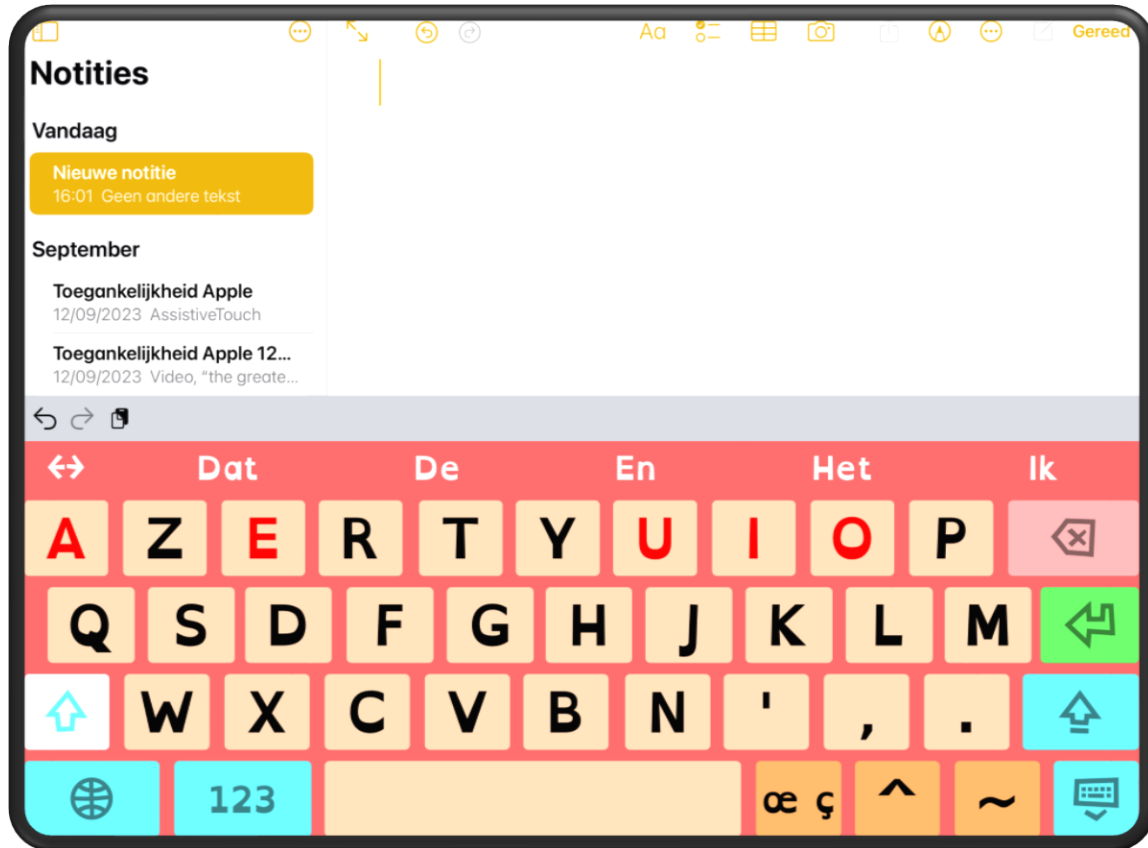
Aa
Gereed

Notities

Vandaag

Nieuwe notitie
16:01 Geen andere tekst

September

Toegankelijkheid Apple
12/09/2023 AssistiveTouch

Toegankelijkheid Apple 12...
12/09/2023 Video, "the greate...

Dat De En Het Ik

A Z E R T Y U I O P
Q S D F G H J K L M
W X C V B N ' , .
123 œ ç ^ ~